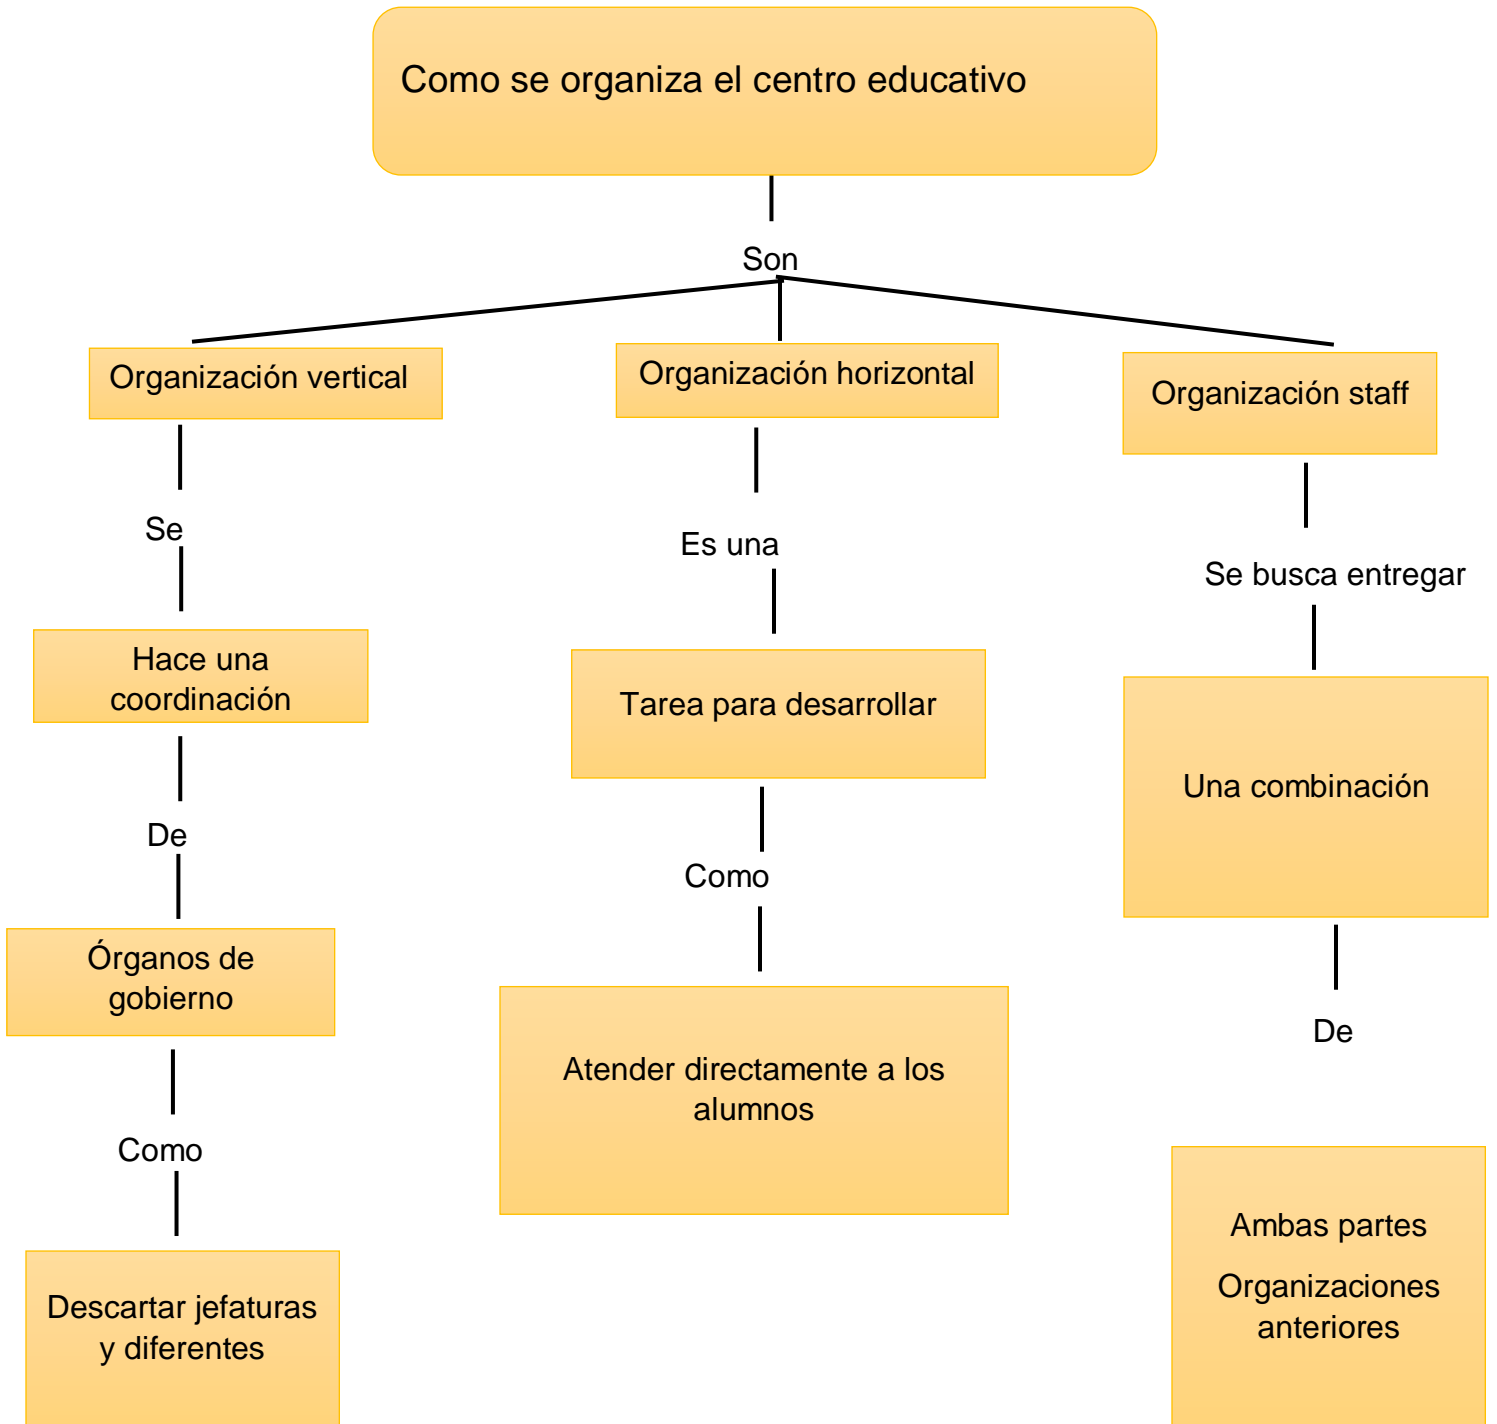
Como se organiza el centro educativo

Son

Organización vertical

Se

Hace una coordinación

De

Órganos de gobierno

Como

Descartar jefaturas y diferentes

Organización horizontal

Es una

Tarea para desarrollar

Como

Atender directamente a los alumnos

Organización staff

Se busca entregar

Una combinación

De

Ambas partes

Organizaciones anteriores